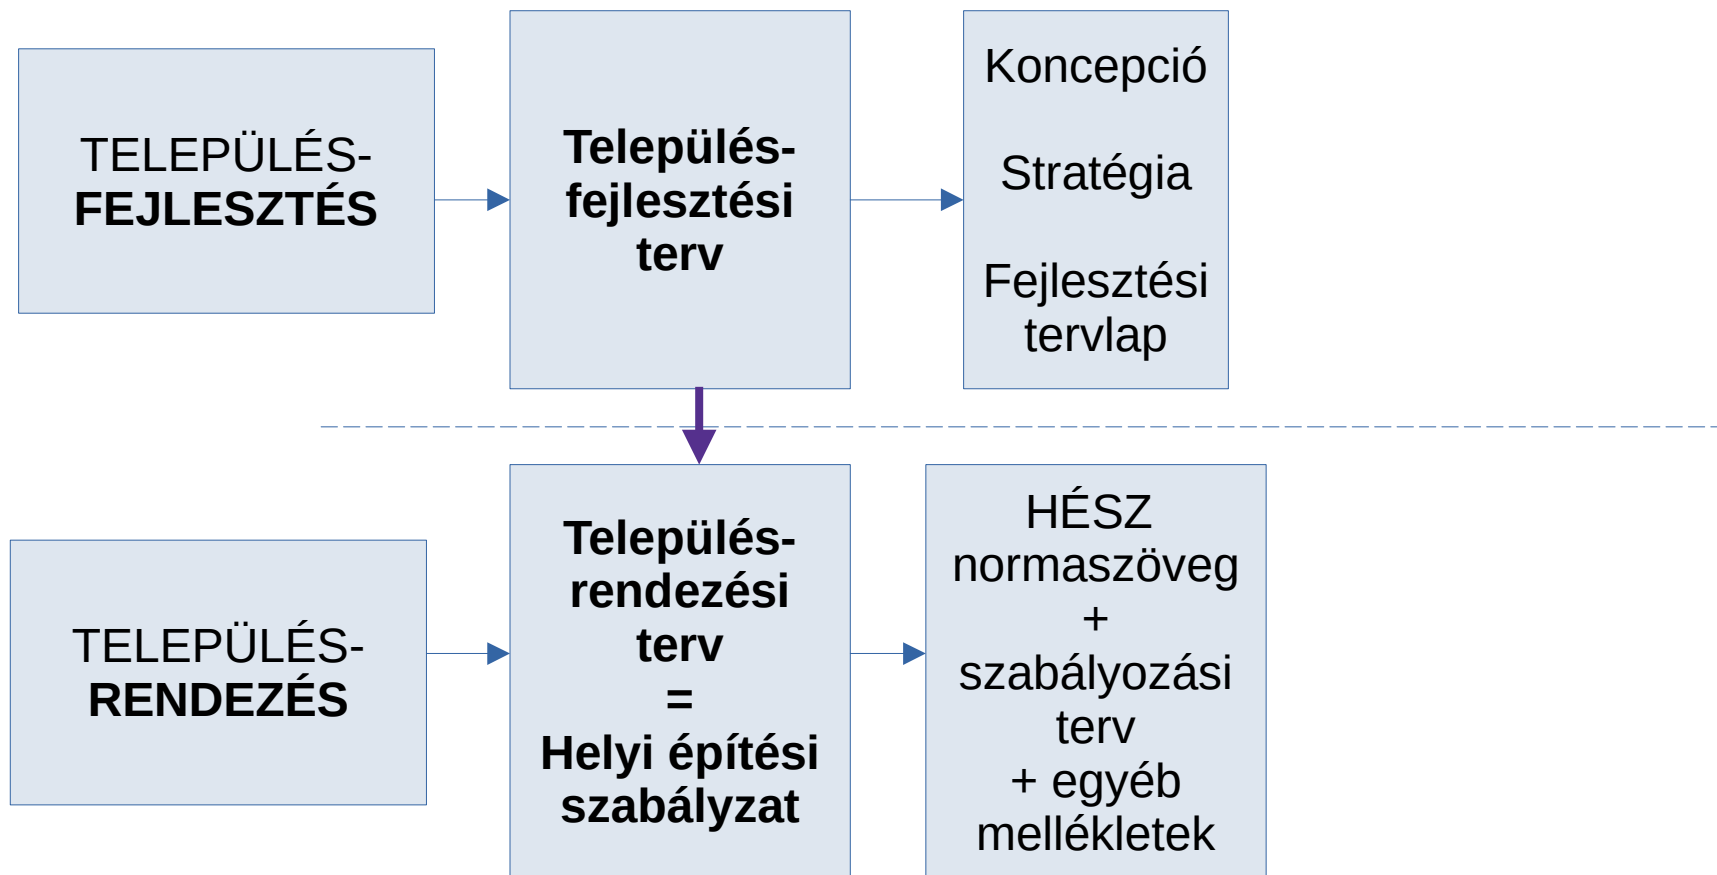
TELEPÜLÉS-FEJLESZTÉS

Település-fejlesztési terv

Koncepció

Stratégia

Fejlesztési tervlap

TELEPÜLÉS-RENDEZÉS

Település-rendezési terv
=
Helyi építési szabályzat

HÉSZ normaszöveg
+
szabályozási terv
+ egyéb mellékletek